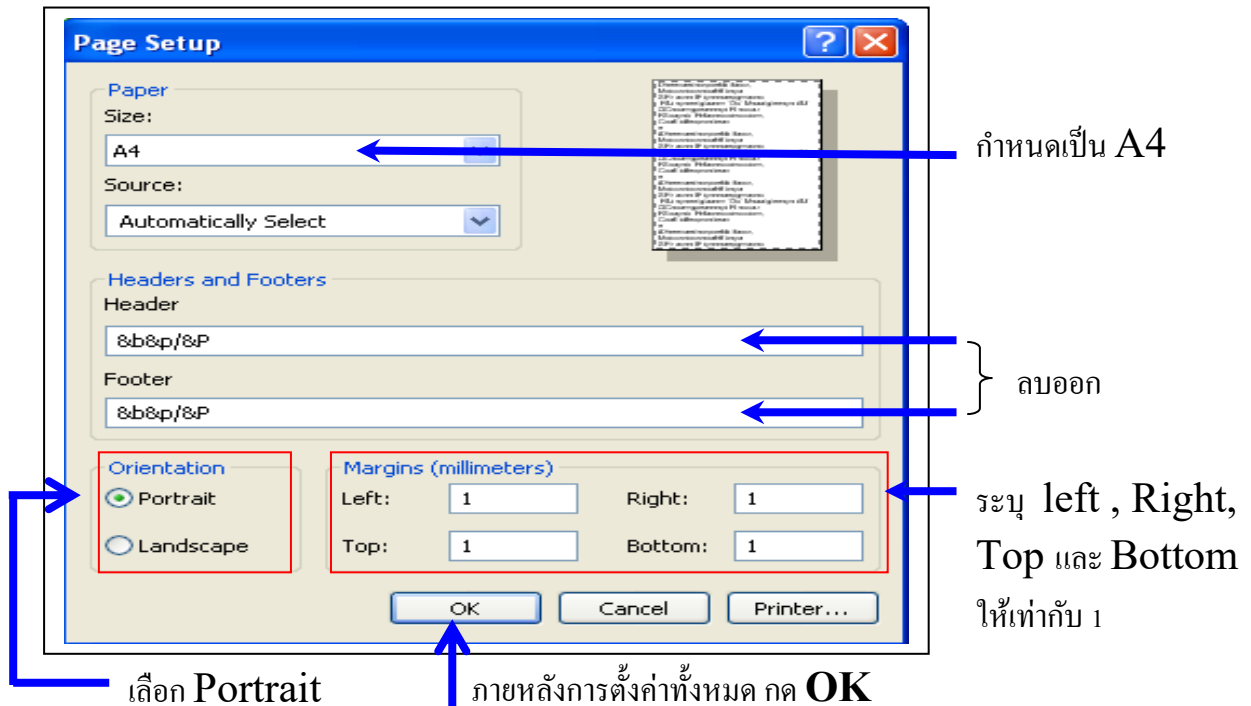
Page Setup

?

Paper

Size:

A4

Source:

Automatically Select

กำหนดเป็น A4

Headers and Footers

Header

&b&p/&P

Footer

&b&p/&P

ลบออก

Orientation

Portrait

Landscape

Margins (millimeters)

Left: 1

Right: 1

Top: 1

Bottom: 1

ระบุ left , Right, Top และ Bottom ให้เท่ากับ 1

OK

Cancel

Printer...

เลือก Portrait

ภายหลังการตั้งค่าทั้งหมด กด OK